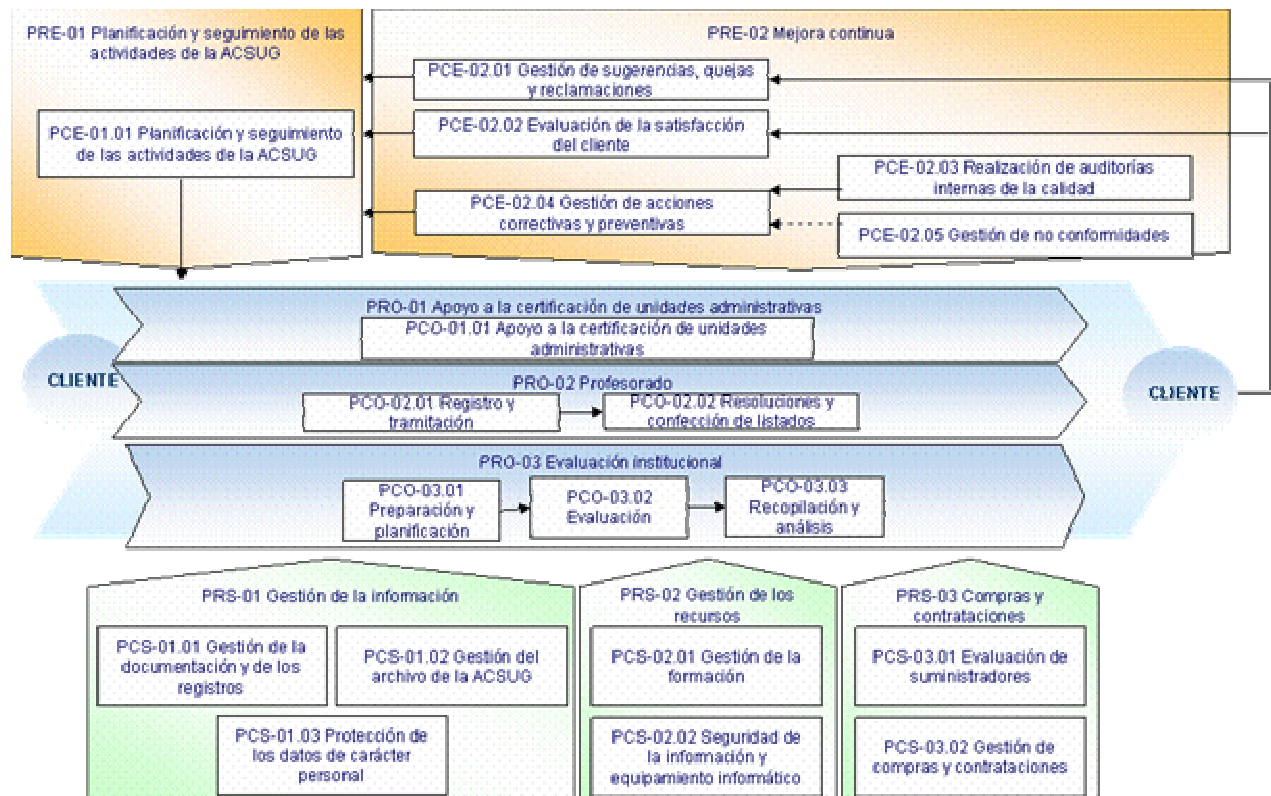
PRE-01 Planificación y seguimiento de las actividades de la ACSUG

PCE-01.01 Planificación y seguimiento de las actividades de la ACSUG

PRE-02 Mejora continua

PCE-02.01 Gestión de sugerencias, quejas y reclamaciones

PCE-02.02 Evaluación de la satisfacción del cliente

PCE-02.03 Realización de auditorías internas de la calidad

PCE-02.04 Gestión de acciones correctivas y preventivas

PCE-02.05 Gestión de no conformidades

PRO-01 Apoyo a la certificación de unidades administrativas

PCO-01.01 Apoyo a la certificación de unidades administrativas

CLIENTE

PRO-02 Profesorado

PCO-02.01 Registro y tramitación

PCO-02.02 Resoluciones y confección de listados

CLIENTE

PRO-03 Evaluación institucional

PCO-03.01 Preparación y planificación

PCO-03.02 Evaluación

PCO-03.03 Recopilación y análisis

PRS-01 Gestión de la información

PCS-01.01 Gestión de la documentación y de los registros

PCS-01.02 Gestión del archivo de la ACSUG

PCS-01.03 Protección de los datos de carácter personal

PRS-02 Gestión de los recursos

PCS-02.01 Gestión de la formación

PCS-02.02 Seguridad de la información y equipamiento informático

PRS-03 Compras y contrataciones

PCS-03.01 Evaluación de suministradores

PCS-03.02 Gestión de compras y contrataciones